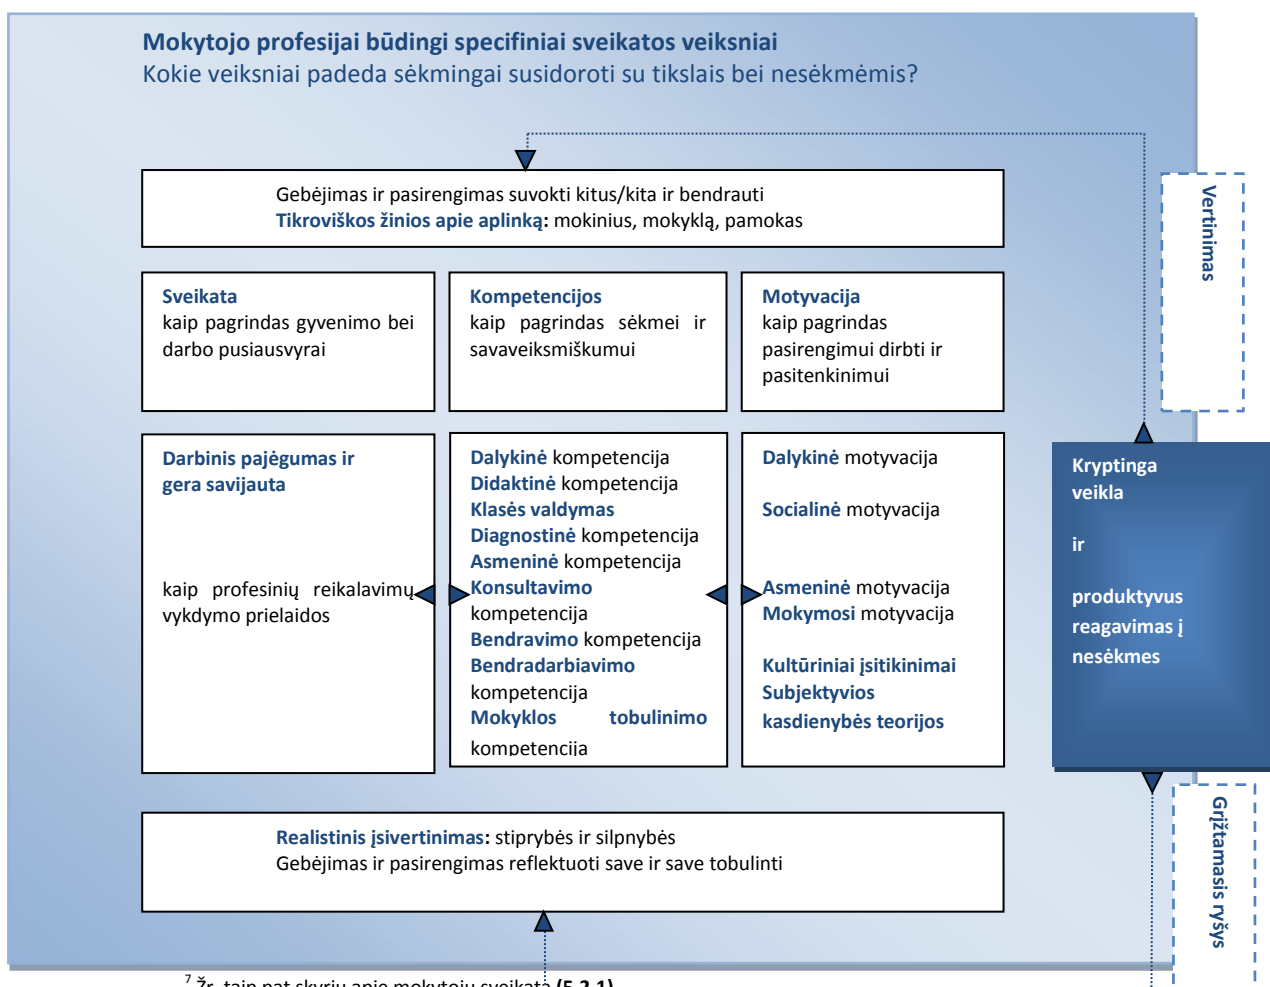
**Mokytojo profesijai būdingi specifiniai sveikatos veiksniai**
Kokie veiksniai padeda sėkmingai susidoroti su tikslais bei nesėkmėmis?

Gebėjimas ir pasirengimas suvokti kitus/kita ir bendrauti
**Tikroviškos žinios apie aplinką:** mokinius, mokyklą, pamokas

Vertinimas

**Sveikata**
kaip pagrindas gyvenimo bei darbo pusiausvyrai

**Kompetencijos**
kaip pagrindas sėkmei ir savaveiksmiškumui

**Motyvacija**
kaip pagrindas pasirengimui dirbti ir pasitenkinimui

**Darbinis pajėgumas ir gera savijauta**

kaip profesinių reikalavimų vykdymo prielaidos

**Dalykinė** kompetencija
**Didaktinė** kompetencija
**Klasės valdymas**
**Diagnostinė** kompetencija
**Asmeninė** kompetencija
**Konsultavimo** kompetencija
**Bendravimo** kompetencija
**Bendradarbiavimo** kompetencija
**Mokyklos tobulinimo** kompetencija

**Dalykinė** motyvacija

**Socialinė** motyvacija

**Asmeninė** motyvacija
**Mokymosi** motyvacija

**Kultūriniai įsitikinimai**
**Subjektyvios kasdienybės teorijos**

**Kryptinga veikla**

**ir**

**produktyvus reagavimas į nesėkmes**

**Realistinis įsivertinimas:** stiprybės ir silpnybės
Gebėjimas ir pasirengimas reflektuoti save ir save tobulinti

Grįžtamasis ryšys

$^7$ Žr. taip pat skyrių apie mokytojų sveikatą **(5.2.1)**